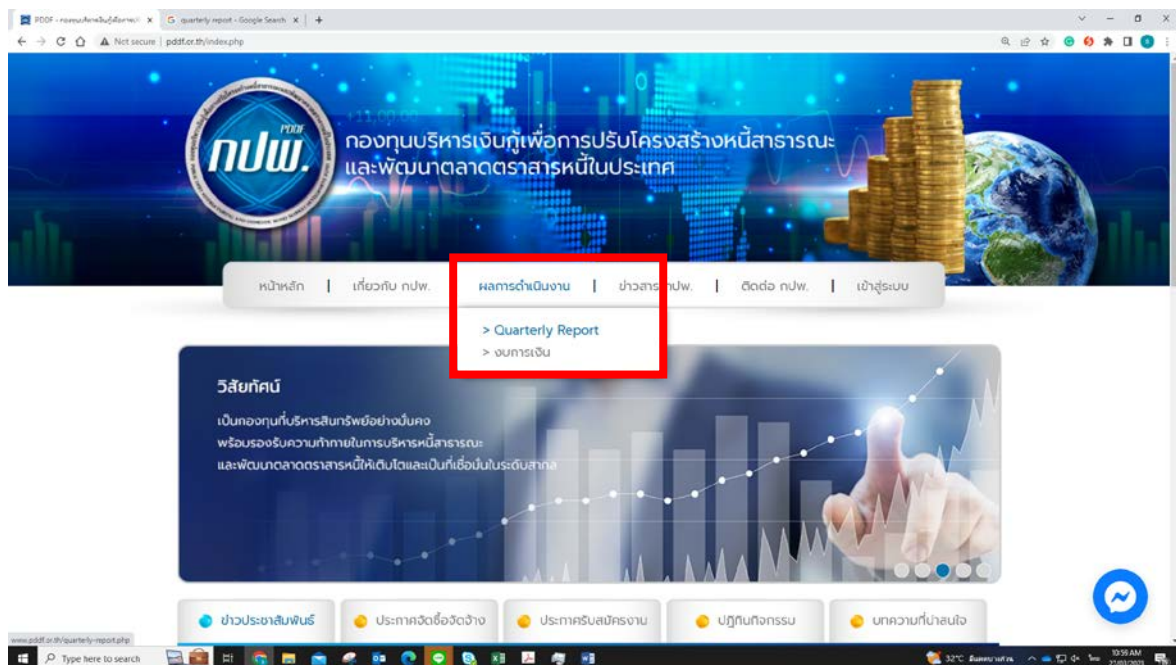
PDDF - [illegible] × | quarterly report - Google Search × | +

Not secure | pddf.or.th/index.php

PDDF
กปพ.

กองทุนบริหารเงินกู้เพื่อการปรับโครงสร้างหนี้สาธารณะ
และพัฒนาตลาดตราสารหนี้ในประเทศ

หน้าหลัก | เกี่ยวกับ กปพ. | ผลการดำเนินงาน | ข่าวสาร กปพ. | ติดต่อ กปพ. | เข้าสู่ระบบ

> Quarterly Report
> งบการเงิน

วิสัยทัศน์

เป็นกองทุนที่บริหารสินทรัพย์อย่างมั่นคง
พร้อมรองรับความท้าทายในการบริหารหนี้สาธารณะ
และพัฒนาตลาดตราสารหนี้ให้เติบโตและเป็นที่เชื่อมั่นในระดับสากล

ข่าวประชาสัมพันธ์ | ประกาศจัดซื้อจัดจ้าง | ประกาศรับสมัครงาน | ปฏิทินกิจกรรม | บทความที่น่าสนใจ

www.pddf.or.th/quarterly-report.php

Type here to search

32°C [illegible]

10:59 AM
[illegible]